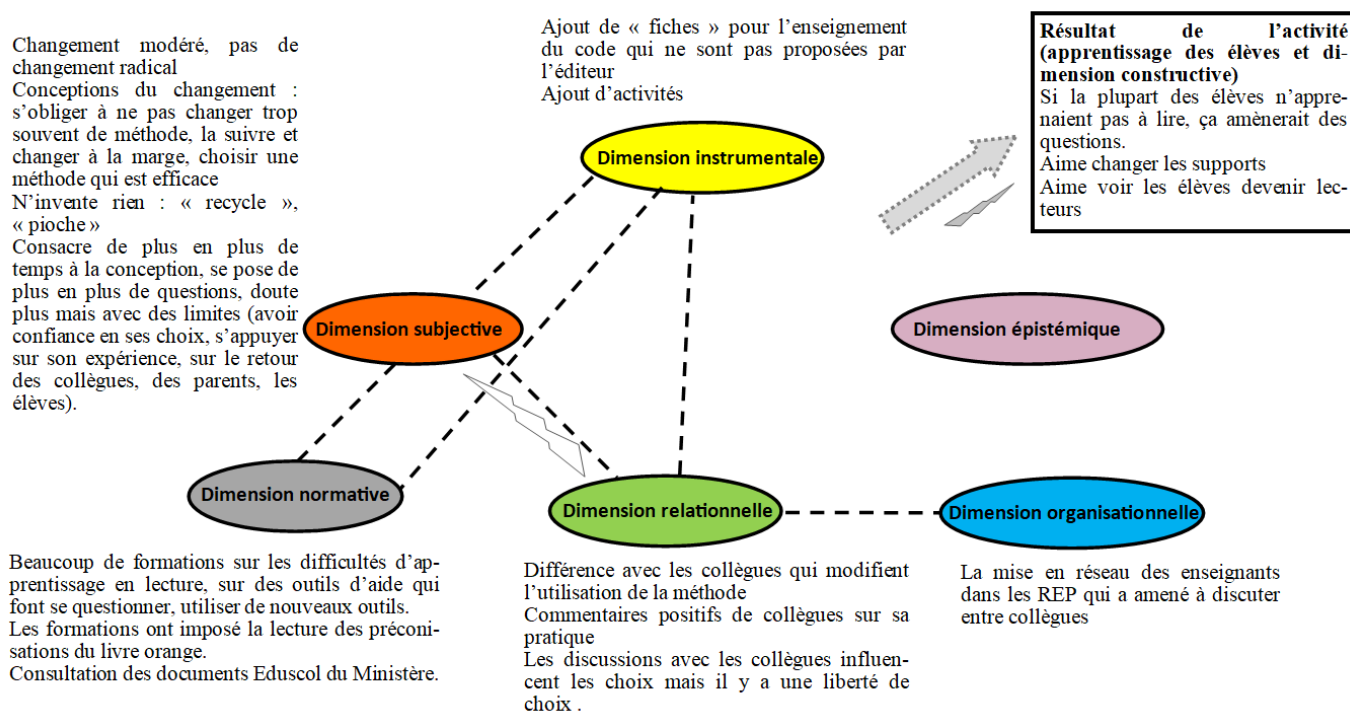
Changement modéré, pas de changement radical
Conceptions du changement : s'obliger à ne pas changer trop souvent de méthode, la suivre et changer à la marge, choisir une méthode qui est efficace
N'invente rien : « recycle », « pioche »
Consacre de plus en plus de temps à la conception, se pose de plus en plus de questions, doute plus mais avec des limites (avoir confiance en ses choix, s'appuyer sur son expérience, sur le retour des collègues, des parents, les élèves).

Ajout de « fiches » pour l'enseignement du code qui ne sont pas proposées par l'éditeur
Ajout d'activités

Résultat de l'activité (apprentissage des élèves et dimension constructive)
Si la plupart des élèves n'apprenaient pas à lire, ça amènerait des questions.
Aime changer les supports
Aime voir les élèves devenir lecteurs

Dimension instrumentale

Dimension subjective

Dimension épistémique

Dimension normative

Dimension relationnelle

Dimension organisationnelle

Beaucoup de formations sur les difficultés d'apprentissage en lecture, sur des outils d'aide qui font se questionner, utiliser de nouveaux outils.
Les formations ont imposé la lecture des préconisations du livre orange.
Consultation des documents Eduscol du Ministère.

Différence avec les collègues qui modifient l'utilisation de la méthode
Commentaires positifs de collègues sur sa pratique
Les discussions avec les collègues influencent les choix mais il y a une liberté de choix .

La mise en réseau des enseignants dans les REP qui a amené à discuter entre collègues